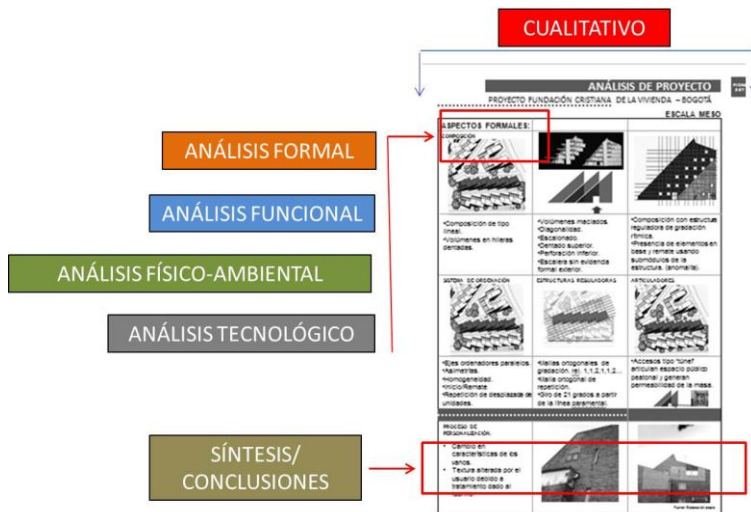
CUALITATIVO

ANÁLISIS FORMAL

ANÁLISIS FUNCIONAL

ANÁLISIS FÍSICO-AMBIENTAL

ANÁLISIS TECNOLÓGICO

SÍNTESIS/ CONCLUSIONES

ANÁLISIS DE PROYECTO

PROYECTO FUNDACIÓN CRISTIANA DE LA VIVIENDA – BOGOTÁ

ESCALA MESO

ASPECTOS FORMALES:

COMPOSICIÓN

•Composición de tipo lineal.
•Volúmenes en hileras pareadas.

•Volúmenes maclados.
•Diagonalidad.
•Escalonado.
•Dentado superior.
•Perforación inferior.
•Escalera sin evidencia formal exterior.

•Composición con estructura reguladora de gradación rítmica.
•Presencia de elementos en base y remate usando submódulos de la estructura. (anomalía).

SISTEMA DE ORDENACIÓN

ESTRUCTURAS REGULADORAS

ARTICULADORES

•Ejes ordenadores paralelos.
•Asimetrías.
•Homogeneidad.
•Inicio/Remate.
•Repetición de desplazada de unidades.

•Mallas ortogonales de gradación. rel. 1,1,2,1,1,2...
•Malla ortogonal de repetición.
•Giro de 21 grados a partir de la línea perimetral.

•Accesos tipo "túnel" articulan espacio público peatonal y generan permeabilidad de la masa.

PROCESO DE PERSONALIZACIÓN:

• Cambio en características de los vanos.
• Textura alterada por el usuario debido a tratamiento dado al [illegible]

Fuente: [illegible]